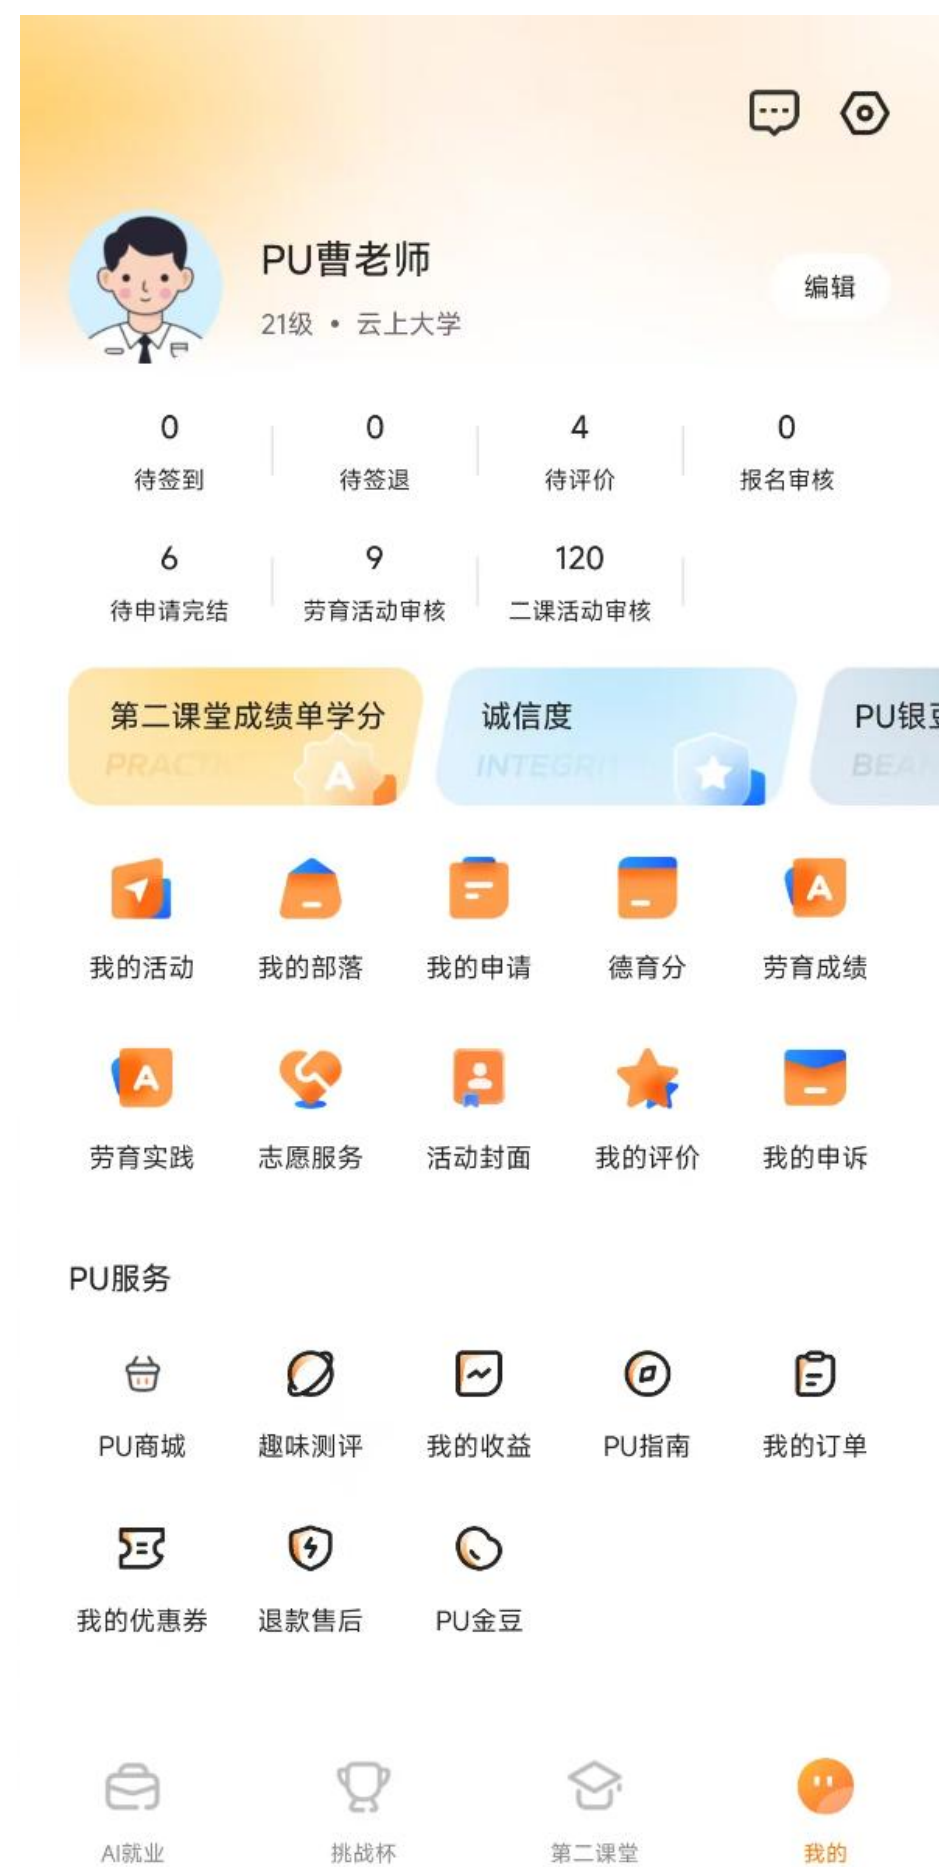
PU曹老师
21级 • 云上大学

编辑

0
待签到

0
待签退

4
待评价

0
报名审核

6
待申请完结

9
劳育活动审核

120
二课活动审核

第二课堂成绩单学分
PRACTI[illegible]

诚信度
INTEGRI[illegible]

PU银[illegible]
BEA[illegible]

我的活动
我的部落
我的申请
德育分
劳育成绩
劳育实践
志愿服务
活动封面
我的评价
我的申诉

PU服务

PU商城
趣味测评
我的收益
PU指南
我的订单
我的优惠券
退款售后
PU金豆

AI就业
挑战杯
第二课堂
我的